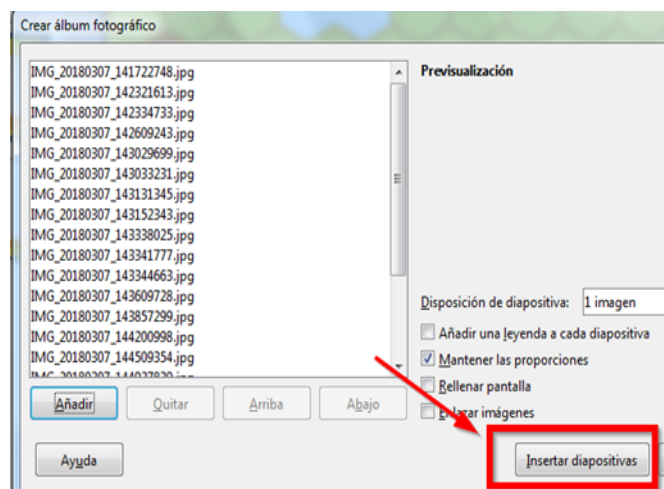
Crear álbum fotográfico

IMG_20180307_141722748.jpg
IMG_20180307_142321613.jpg
IMG_20180307_142334733.jpg
IMG_20180307_142609243.jpg
IMG_20180307_143029699.jpg
IMG_20180307_143033231.jpg
IMG_20180307_143131345.jpg
IMG_20180307_143152343.jpg
IMG_20180307_143338025.jpg
IMG_20180307_143341777.jpg
IMG_20180307_143344663.jpg
IMG_20180307_143609728.jpg
IMG_20180307_143857299.jpg
IMG_20180307_144200998.jpg
IMG_20180307_144509354.jpg
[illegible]

Añadir
Quitar
Arriba
Abajo

Previsualización

Disposición de diapositiva: 1 imagen

Añadir una leyenda a cada diapositiva
Mantener las proporciones
Rellenar pantalla
Enlazar imágenes

Ayuda

Insertar diapositivas